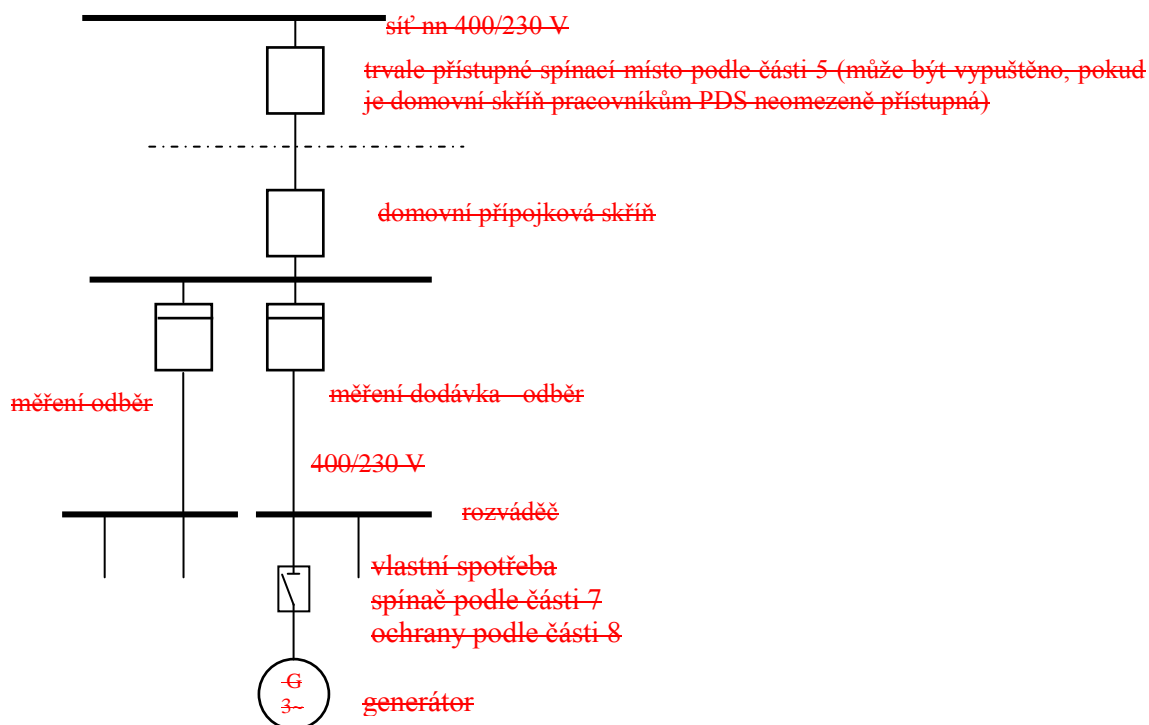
síť nn 400/230 V

trvale přístupné spínací místo podle části 5 (může být vypuštěno, pokud je domovní skříň pracovníkům PDS neomezeně přístupná)

domovní přípojková skříň

měření odběr

měření dodávka - odběr

400/230 V

rozváděč

vlastní spotřeba
spínač podle části 7
ochrany podle části 8

G
3~

generátor